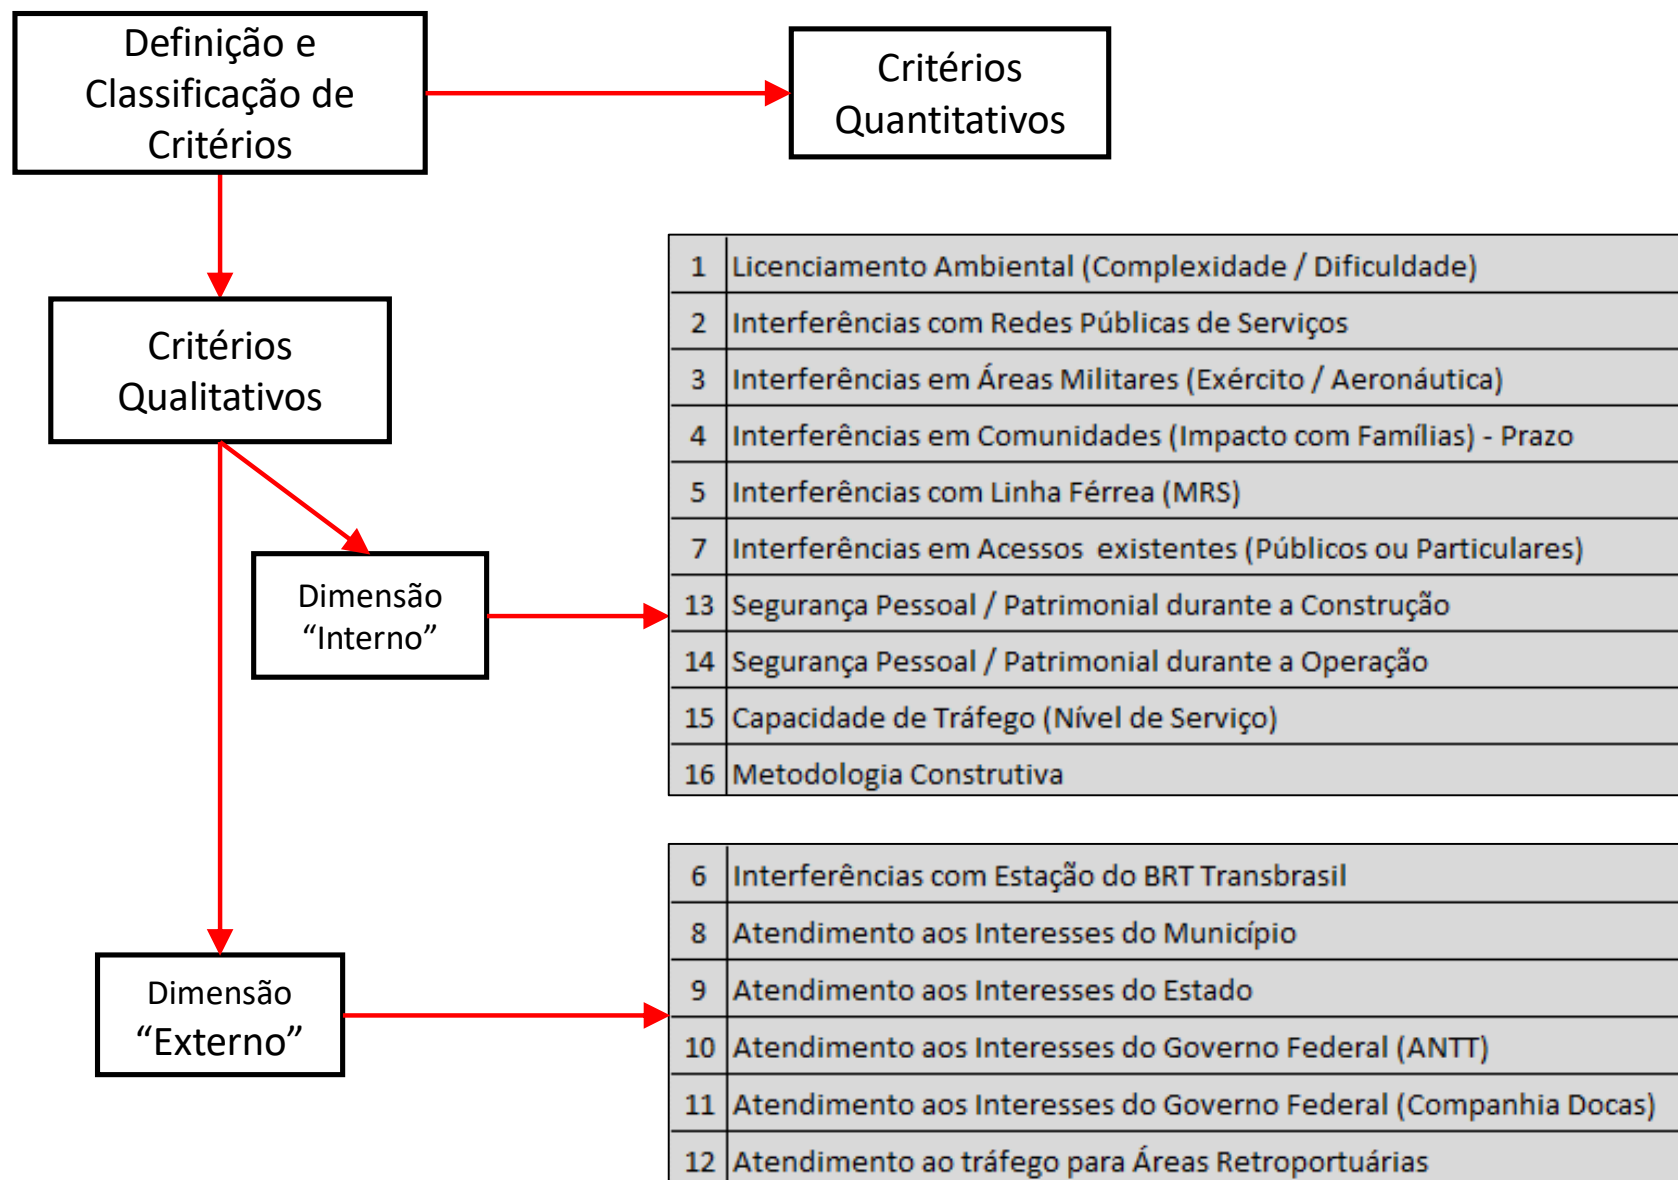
Definição e Classificação de Critérios

Critérios Quantitativos

Critérios Qualitativos

Dimensão "Interno"

| 1 | Licenciamento Ambiental (Complexidade / Dificuldade) |
|---|---|
| 2 | Interferências com Redes Públicas de Serviços |
| 3 | Interferências em Áreas Militares (Exército / Aeronáutica) |
| 4 | Interferências em Comunidades (Impacto com Famílias) - Prazo |
| 5 | Interferências com Linha Férrea (MRS) |
| 7 | Interferências em Acessos existentes (Públicos ou Particulares) |
| 13 | Segurança Pessoal / Patrimonial durante a Construção |
| 14 | Segurança Pessoal / Patrimonial durante a Operação |
| 15 | Capacidade de Tráfego (Nível de Serviço) |
| 16 | Metodologia Construtiva |

Dimensão "Externo"

| 6 | Interferências com Estação do BRT Transbrasil |
|---|---|
| 8 | Atendimento aos Interesses do Município |
| 9 | Atendimento aos Interesses do Estado |
| 10 | Atendimento aos Interesses do Governo Federal (ANTT) |
| 11 | Atendimento aos Interesses do Governo Federal (Companhia Docas) |
| 12 | Atendimento ao tráfego para Áreas Retroportuárias |